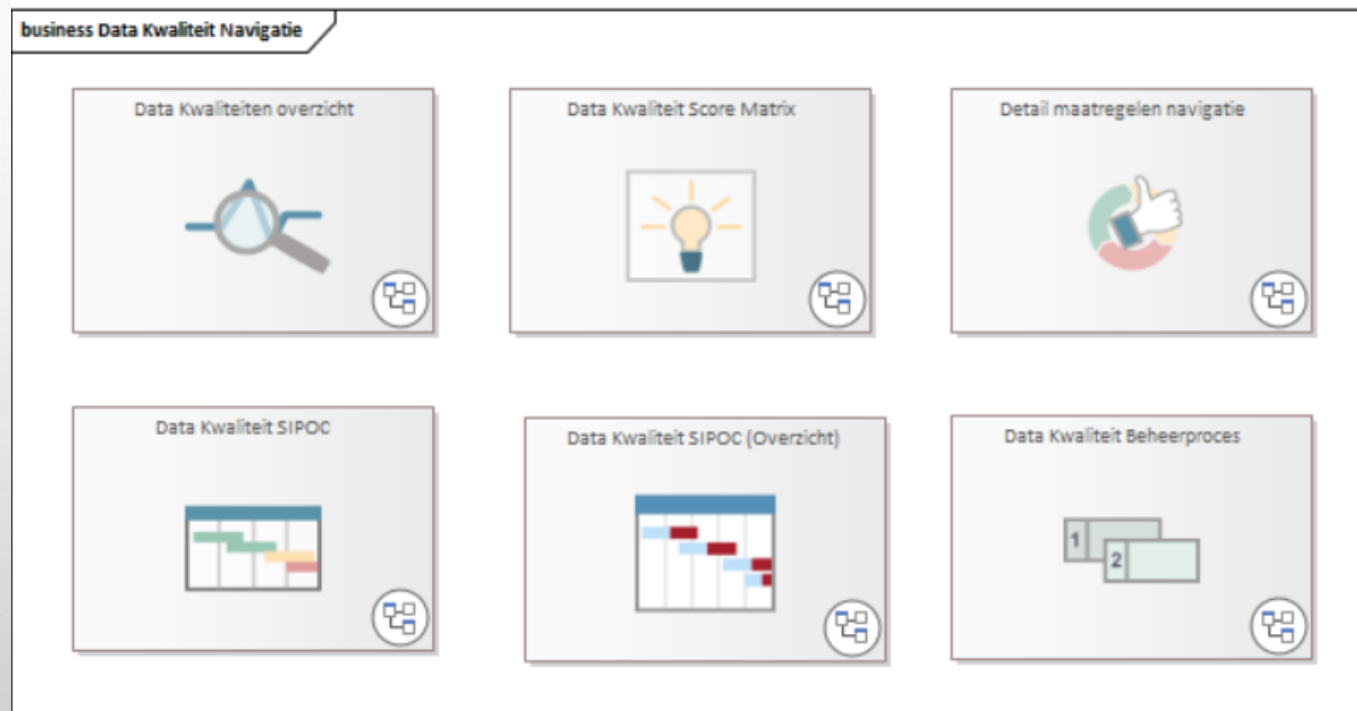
business Data Kwaliteit Navigatie

Data Kwaliteiten overzicht

Data Kwaliteit Score Matrix

Detail maatregelen navigatie

Data Kwaliteit SIPOC

Data Kwaliteit SIPOC (Overzicht)

Data Kwaliteit Beheerproces

1

2